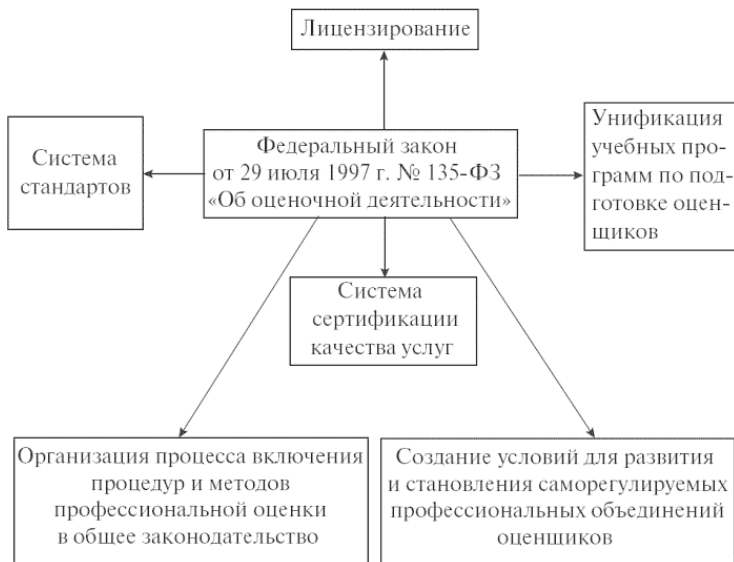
Лицензирование

Система стандартов

Федеральный закон от 29 июля 1997 г. № 135-ФЗ «Об оценочной деятельности»

Унификация учебных программ по подготовке оценщиков

Система сертификации качества услуг

Организация процесса включения процедур и методов профессиональной оценки в общее законодательство

Создание условий для развития и становления саморегулируемых профессиональных объединений оценщиков